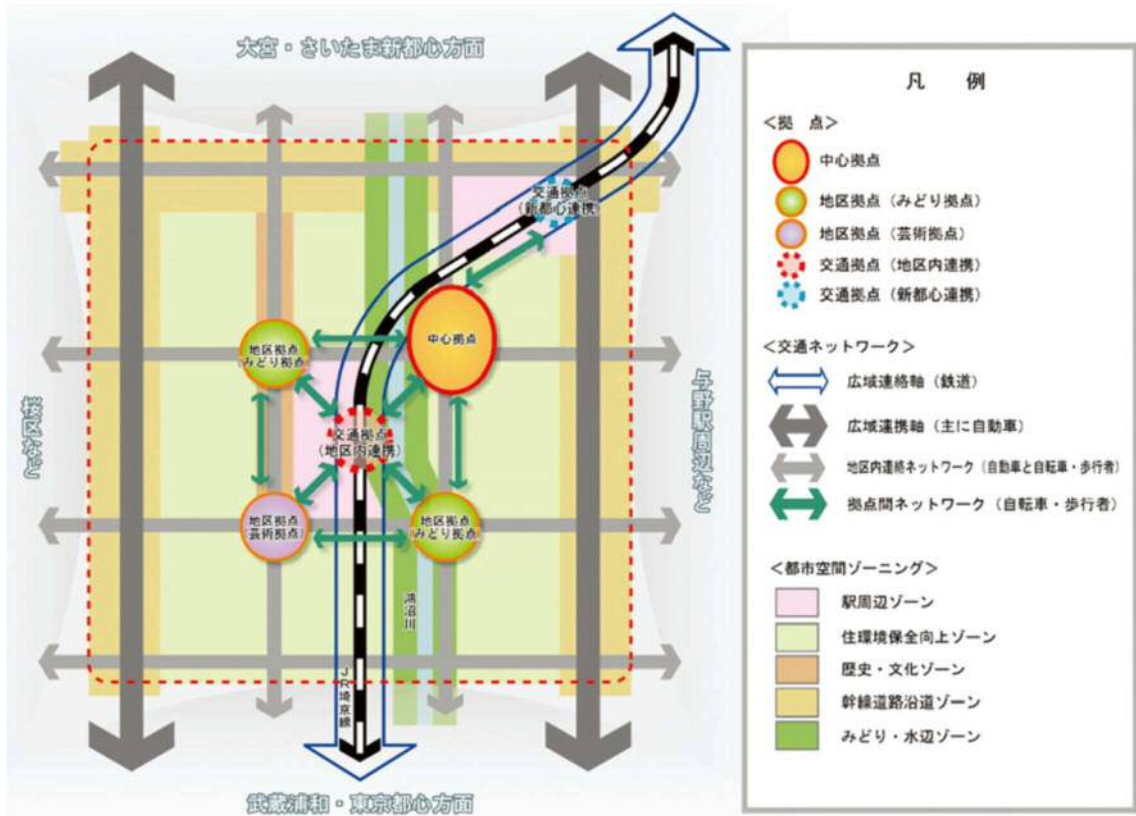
大宮・さいたま新都心方面

交通拠点（新都心連携）

中心拠点

地区拠点（みどり拠点）

交通拠点（地区内連携）

地区拠点（芸術拠点）

地区拠点（みどり拠点）

桜区など

与野駅周辺など

鴻沼川

JR埼京線

武蔵浦和・東京都心方面

凡　例

＜拠　点＞

中心拠点

地区拠点（みどり拠点）

地区拠点（芸術拠点）

交通拠点（地区内連携）

交通拠点（新都心連携）

＜交通ネットワーク＞

広域連絡軸（鉄道）

広域連携軸（主に自動車）

地区内連絡ネットワーク（自動車と自転車・歩行者）

拠点間ネットワーク（自転車・歩行者）

＜都市空間ゾーニング＞

駅周辺ゾーン

住環境保全向上ゾーン

歴史・文化ゾーン

幹線道路沿道ゾーン

みどり・水辺ゾーン